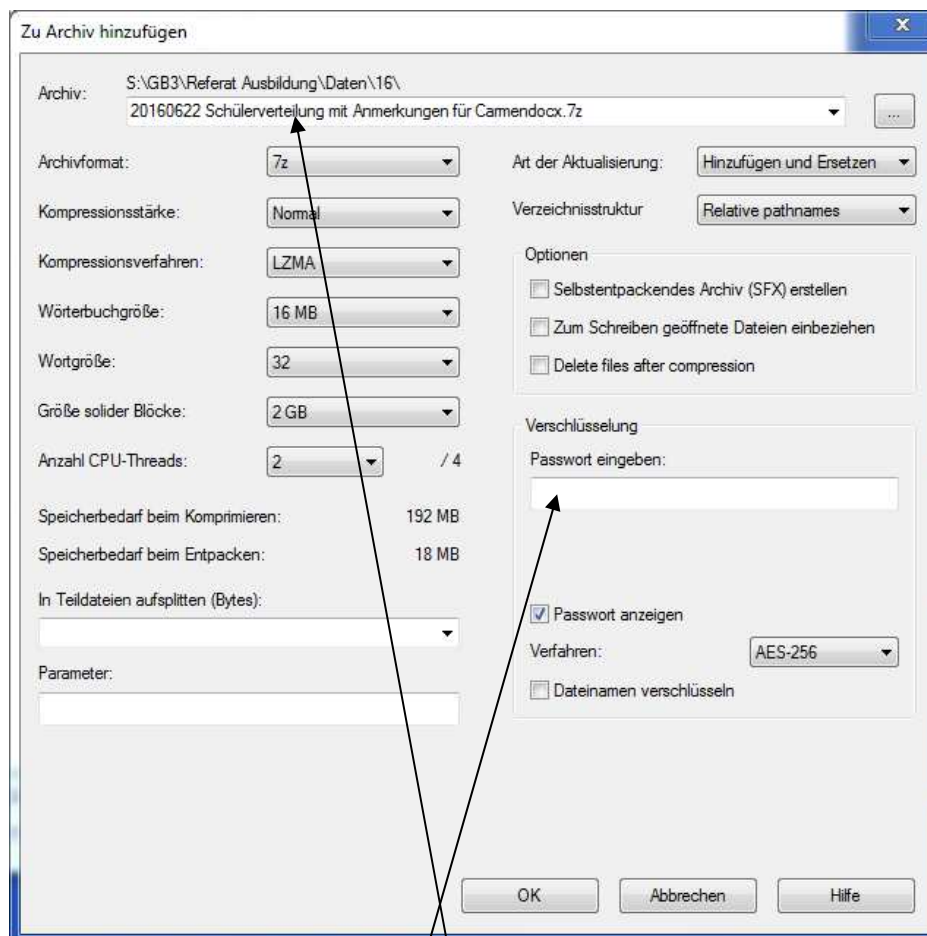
Zu Archiv hinzufügen

x

Archiv: S:\GB3\Referat Ausbildung\Daten\16\
20160622 Schülerverteilung mit Anmerkungen für Carmendocx.7z

...

Archivformat: 7z

Kompressionsstärke: Normal

Kompressionsverfahren: LZMA

Wörterbuchgröße: 16 MB

Wortgröße: 32

Größe solider Blöcke: 2 GB

Anzahl CPU-Threads: 2 / 4

Speicherbedarf beim Komprimieren: 192 MB

Speicherbedarf beim Entpacken: 18 MB

In Teildateien aufsplitten (Bytes):

Parameter:

Art der Aktualisierung: Hinzufügen und Ersetzen

Verzeichnisstruktur Relative pathnames

Optionen

Selbstentpackendes Archiv (SFX) erstellen

Zum Schreiben geöffnete Dateien einbeziehen

Delete files after compression

Verschlüsselung

Passwort eingeben:

Passwort anzeigen

Verfahren: AES-256

Dateinamen verschlüsseln

OK Abbrechen Hilfe